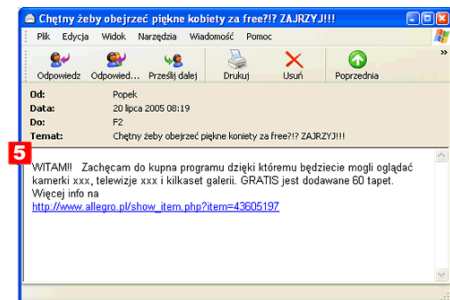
Chętny żeby obejrzeć piękne kobiety za free?!? ZAJRZYJ!!!

Plik Edycja Widok Narzędzia Wiadomość Pomoc

Odpowiedz Odpowied... Prześlij dalej Drukuj Usuń Poprzednia

Od: Popek
Data: 20 lipca 2005 08:19
Do: F2
Temat: Chętny żeby obejrzeć piękne koniety za free?!? ZAJRZYJ!!!

5

WITAM!! Zachęcam do kupna programu dzięki któremu będziecie mogli oglądać kamerki xxx, telewizje xxx i kilkaset galerii. GRATIS jest dodawane 60 tapet. Więcej info na
http://www.allegro.pl/show_item.php?item=43605197